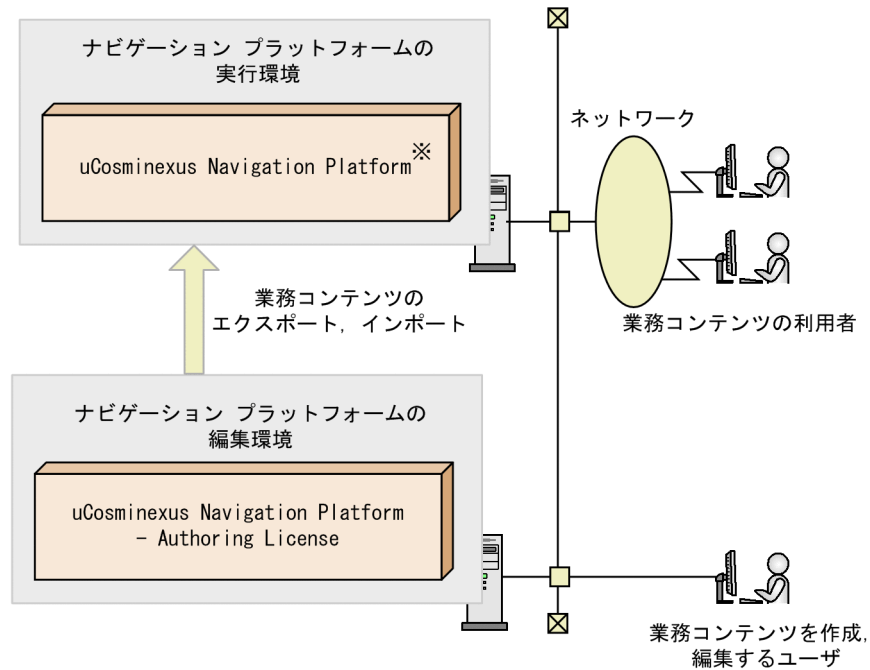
ナビゲーション プラットフォームの実行環境

uCosminexus Navigation Platform※

ネットワーク

業務コンテンツの利用者

業務コンテンツのエクスポート，インポート

ナビゲーション プラットフォームの編集環境

uCosminexus Navigation Platform - Authoring License

業務コンテンツを作成，編集するユーザ